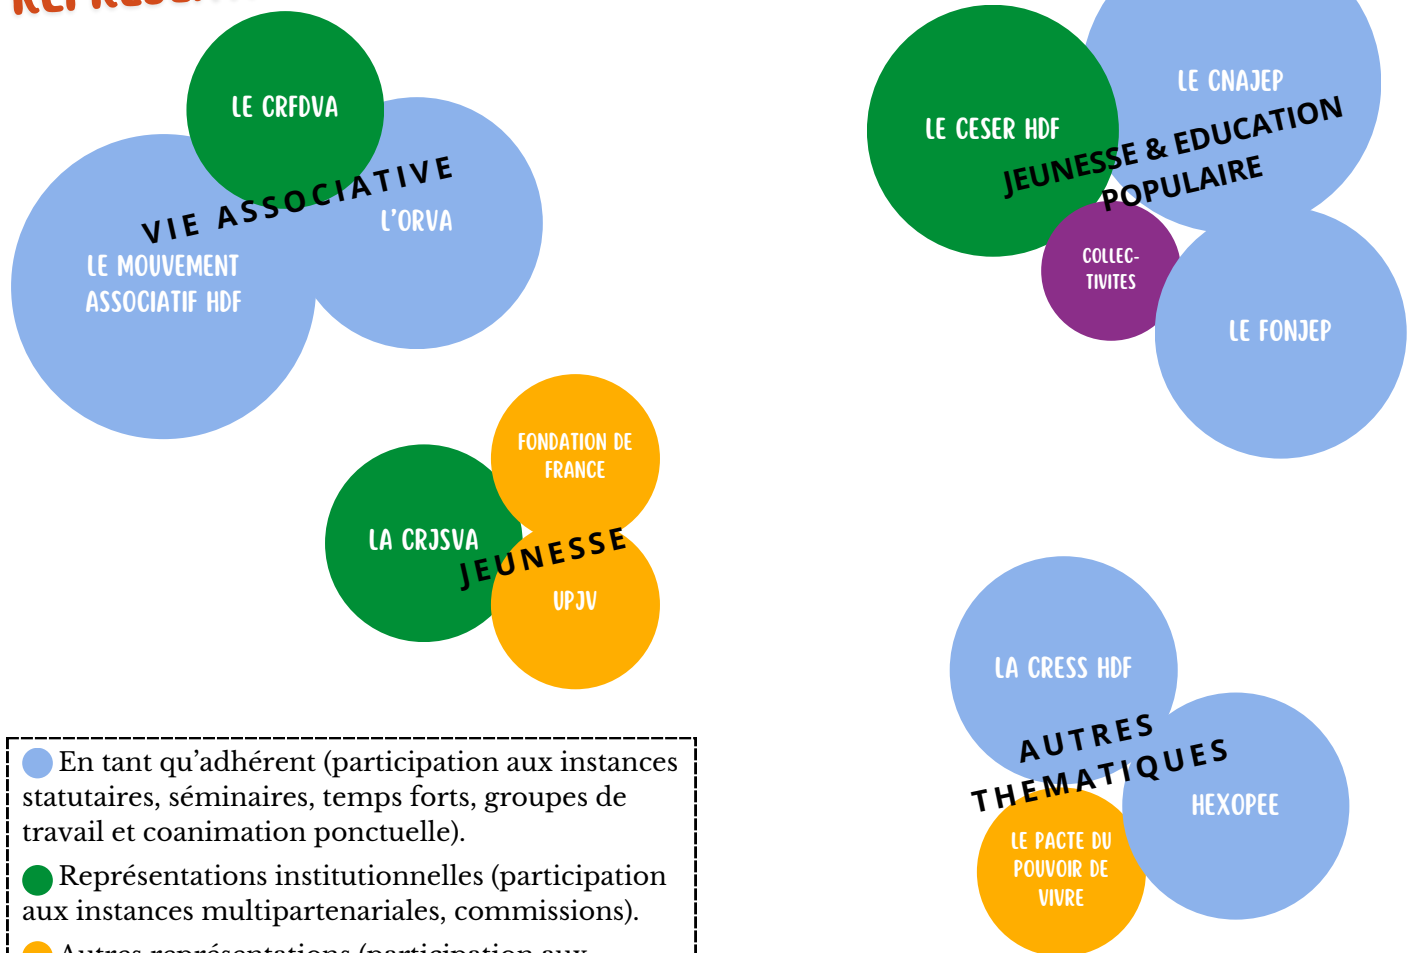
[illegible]

LE CRFDVA
VIE ASSOCIATIVE
L'ORVA
LE MOUVEMENT ASSOCIATIF HDF

LE CNAJEP
LE CESER HDF
JEUNESSE & EDUCATION POPULAIRE
COLLEC-TIVITES
LE FONJEP

FONDATION DE FRANCE
LA CRJSVA
JEUNESSE
UPJV

LA CRESS HDF
AUTRES THEMATIQUES
HEXOPEE
LE PACTE DU POUVOIR DE VIVRE

En tant qu'adhérent (participation aux instances statutaires, séminaires, temps forts, groupes de travail et coanimation ponctuelle).

Représentations institutionnelles (participation aux instances multipartenariales, commissions).

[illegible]